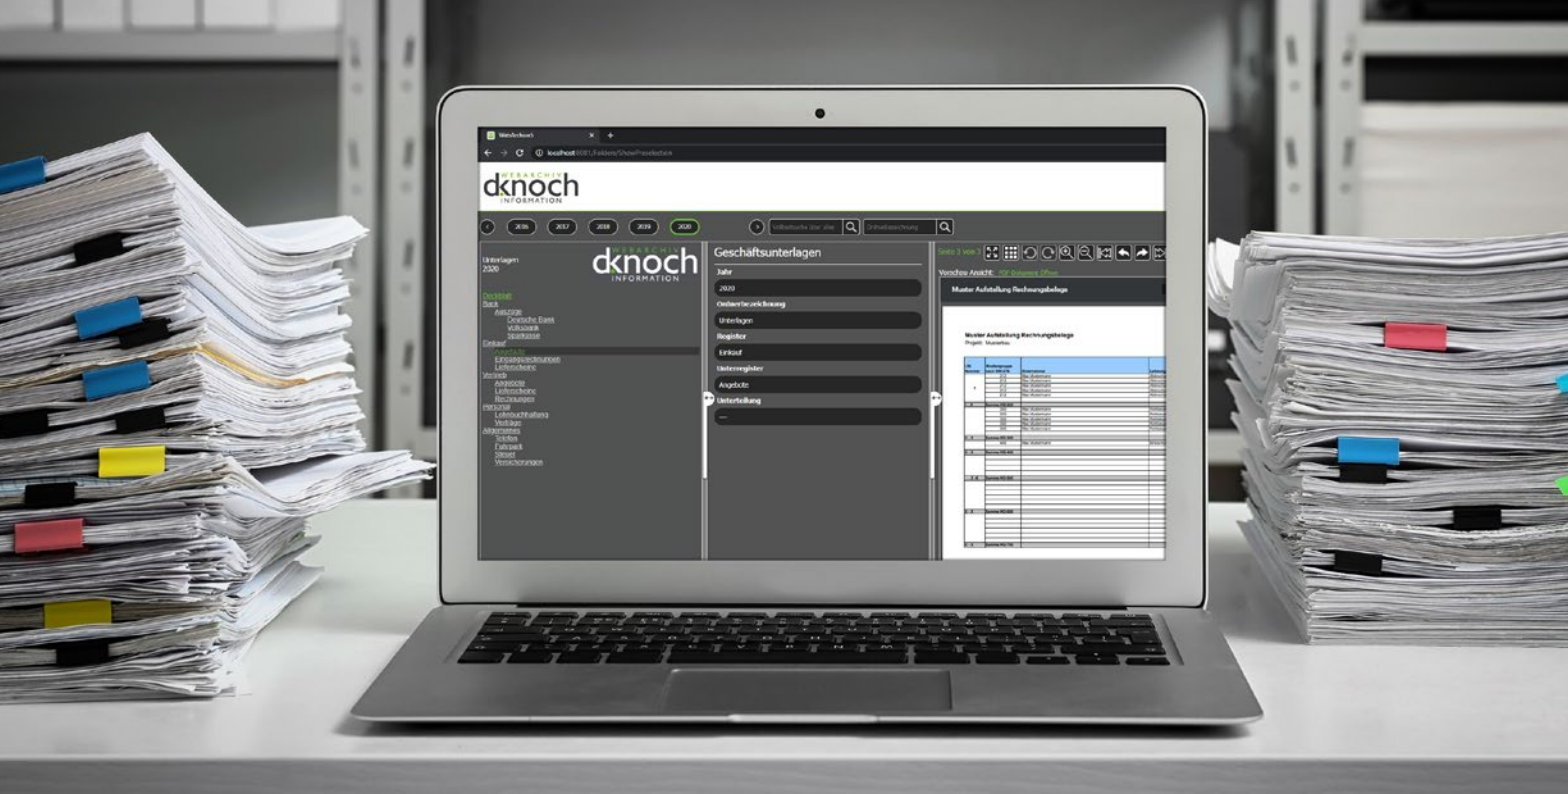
WebArchiv5

localhost:8081/Folders/ShowPreselection

WEBARCHIV
dknoch
INFORMATION

2016
2017
2018
2019
2020

Volltextsuche über alles
Ordnerbezeichnung

Unterlagen
2020

WEBARCHIV
dknoch
INFORMATION

Deckblatt
Bank
Auszüge
Deutsche Bank
Volksbank
Sparkasse
Einkauf
Angebote
Eingangsrechnungen
Lieferscheine
Verkauf
Angebote
Lieferscheine
Rechnungen
Personal
Lohnbuchhaltung
Verträge
Allgemeines
Telefon
Fuhrpark
Steuer
Versicherungen

Geschäftsunterlagen
Jahr
2020
Ordnerbezeichnung
Unterlagen
Register
Einkauf
Unterregister
Angebote
Unterteilung
---

Seite 1 von 3

Vorschau Ansicht: PDF Dokument Öffnen

Muster Aufstellung Rechnungsbelege

Muster Aufstellung Rechnungsbelege
Projekt: Musterbau